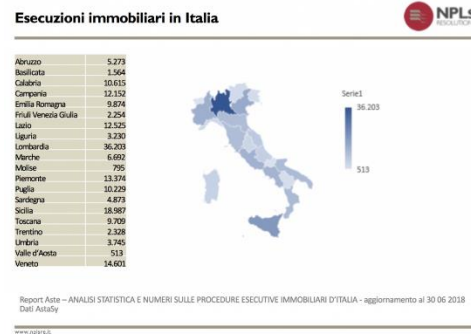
Esecuzioni immobiliari in Italia

NPLs
RESOLUTION

| | |
|---|---|
| Abruzzo | 5.273 |
| Basilicata | 1.564 |
| Calabria | 10.615 |
| Campania | 12.152 |
| Emilia Romagna | 9.874 |
| Friuli Venezia Giulia | 2.254 |
| Lazio | 12.525 |
| Liguria | 3.230 |
| Lombardia | 36.203 |
| Marche | 6.692 |
| Molise | 795 |
| Piemonte | 13.374 |
| Puglia | 10.229 |
| Sardegna | 4.873 |
| Sicilia | 18.987 |
| Toscana | 9.709 |
| Trentino | 2.328 |
| Umbria | 3.745 |
| Valle d'Aosta | 513 |
| Veneto | 14.601 |

Serie1
36.203
513

Report Aste – ANALISI STATISTICA E NUMERI SULLE PROCEDURE ESECUTIVE IMMOBILIARI D'ITALIA - aggiornamento al 30 06 2018 Dati AstaSy

www.nplsre.it